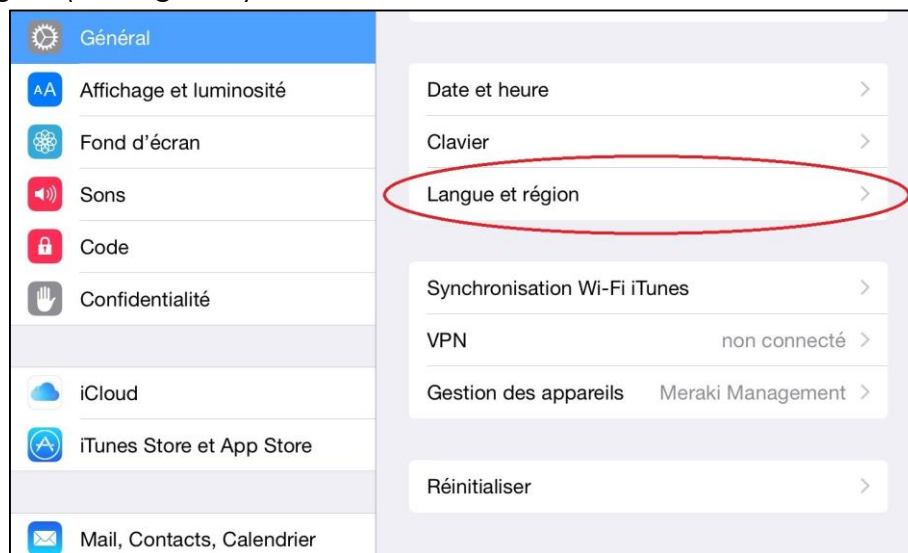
Général
Affichage et luminosité
Fond d'écran
Sons
Code
Confidentialité
iCloud
iTunes Store et App Store
Mail, Contacts, Calendrier

Date et heure
Clavier
Langue et région

Synchronisation Wi-Fi iTunes
VPN non connecté
Gestion des appareils Meraki Management

Réinitialiser